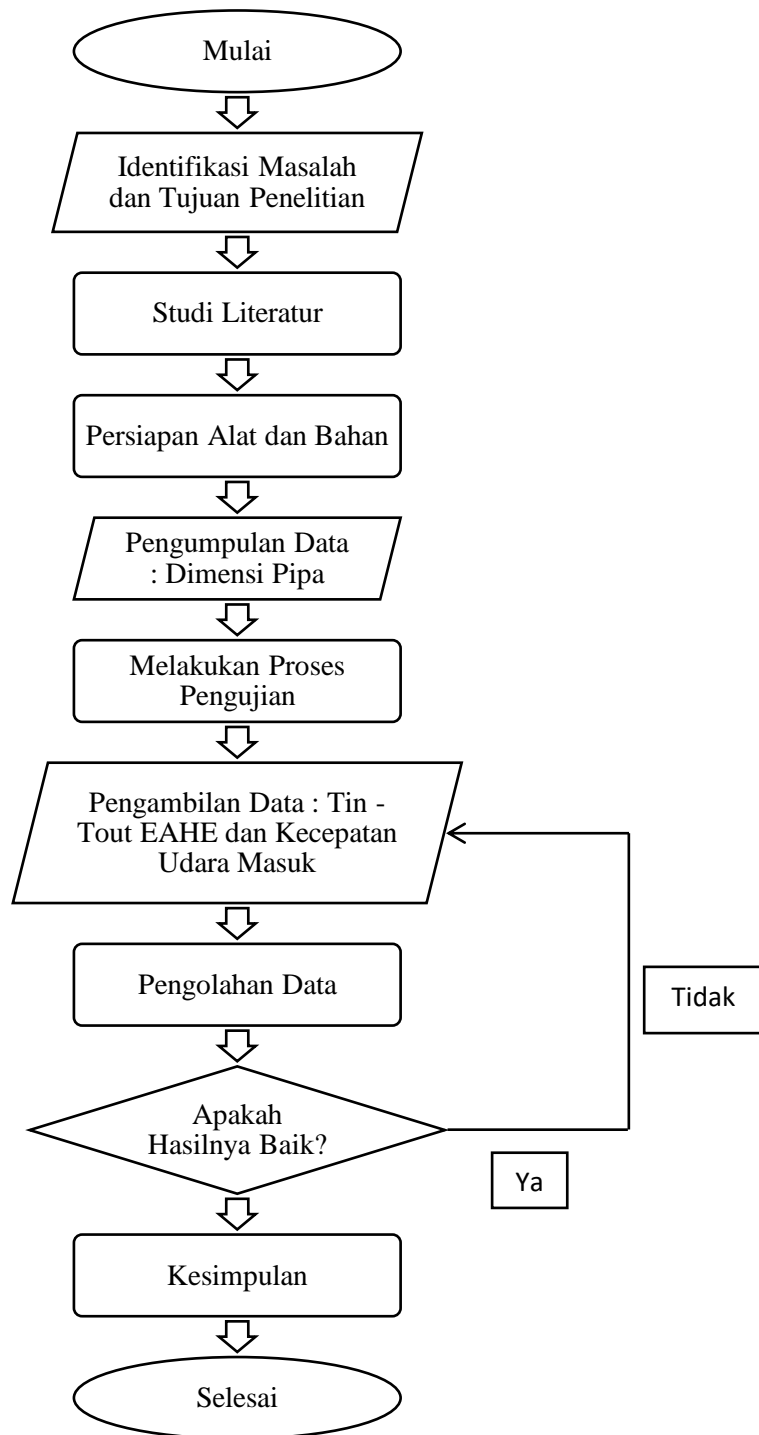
Mulai

Identifikasi Masalah dan Tujuan Penelitian

Studi Literatur

Persiapan Alat dan Bahan

Pengumpulan Data : Dimensi Pipa

Melakukan Proses Pengujian

Pengambilan Data : Tin - Tout EAHE dan Kecepatan Udara Masuk

Pengolahan Data

Tidak

Apakah Hasilnya Baik?

Ya

Kesimpulan

Selesai